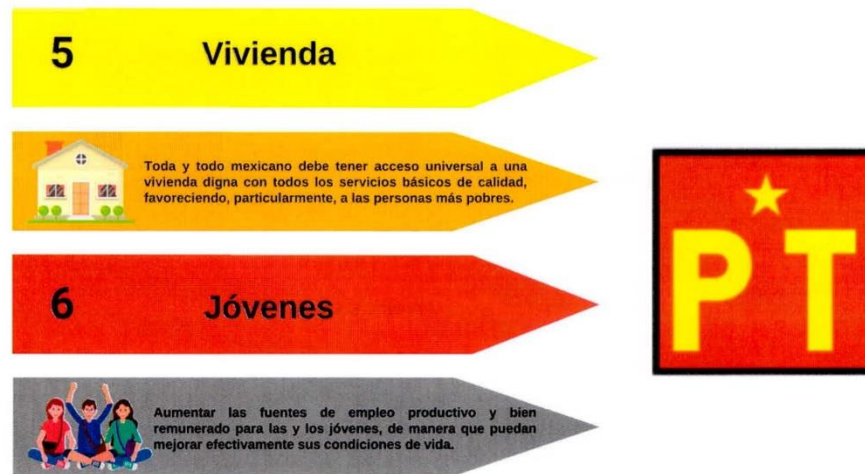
5 Vivienda

Toda y todo mexicano debe tener acceso universal a una vivienda digna con todos los servicios básicos de calidad, favoreciendo, particularmente, a las personas más pobres.

6 Jóvenes

Aumentar las fuentes de empleo productivo y bien remunerado para las y los jóvenes, de manera que puedan mejorar efectivamente sus condiciones de vida.

PT